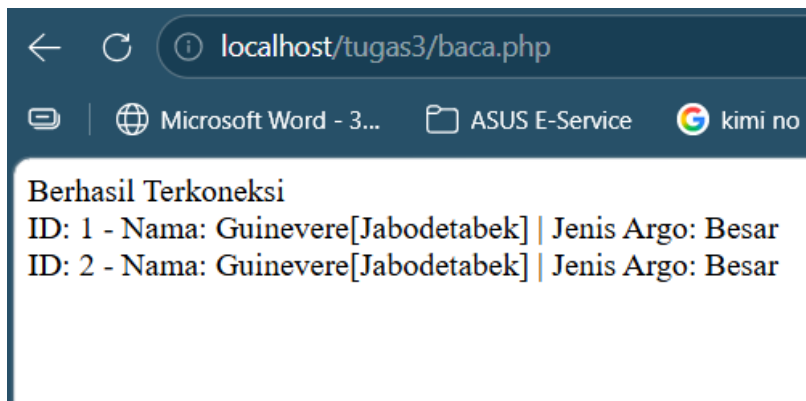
localhost/tugas3/baca.php

Microsoft Word - 3... ASUS E-Service kimi no

Berhasil Terkoneksi
ID: 1 - Nama: Guinevere[Jabodetabek] | Jenis Argo: Besar
ID: 2 - Nama: Guinevere[Jabodetabek] | Jenis Argo: Besar